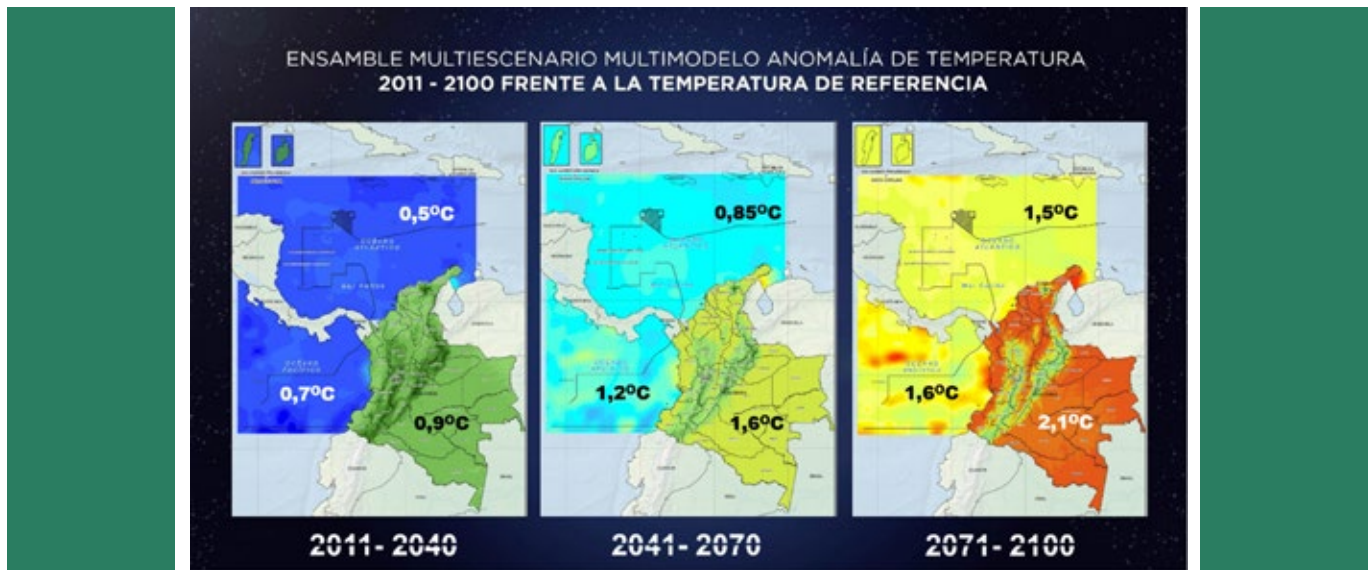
ENSAMBLE MULTIESCENARIO MULTIMODELO ANOMALÍA DE TEMPERATURA
2011 - 2100 FRENTE A LA TEMPERATURA DE REFERENCIA

0,5ºC
0,7ºC
0,9ºC

0,85ºC
1,2ºC
1,6ºC

1,5ºC
1,6ºC
2,1ºC

2011- 2040
2041- 2070
2071- 2100